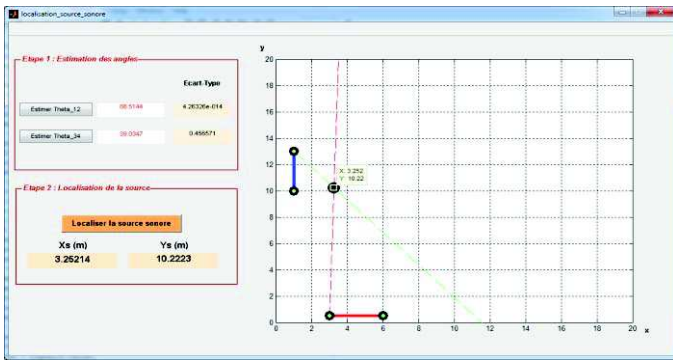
localisation_source_sonore

Etape 1 : Estimation des angles

Ecart-Type

Estimer Theta_12
86.5146
4.26326e-014

Estimer Theta_34
39.0347
0.455571

Etape 2 : Localisation de la source

Localiser la source sonore

Xs (m)
Ys (m)
3.25214
10.2223

y
20
18
16
14
12
10
8
6
4
2
0
0
2
4
6
8
10
12
14
16
18
20
x

X: 3.252
Y: 10.22